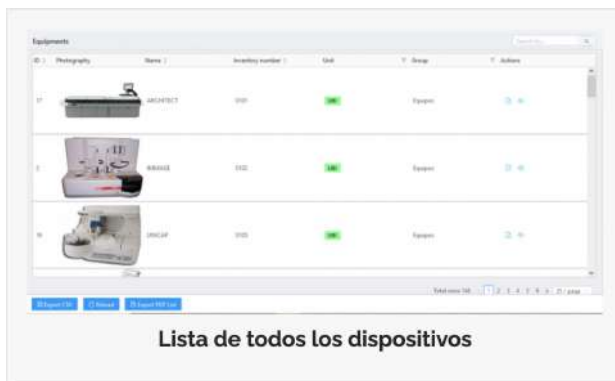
Equipments

Search by...

| ID | Photography | Name | Inventory number | Unit | Group | Actions |
|---|---|---|---|---|---|---|
| 17 | | ARCHITECT | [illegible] | LAB | Equipos | |
| 3 | | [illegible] | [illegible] | LAB | Equipos | |
| 16 | | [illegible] | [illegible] | LAB | Equipos | |

Total rows: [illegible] 1 2 3 4 5 6 > 25 / page

Export CSV  Reload  Export PDF List

Lista de todos los dispositivos